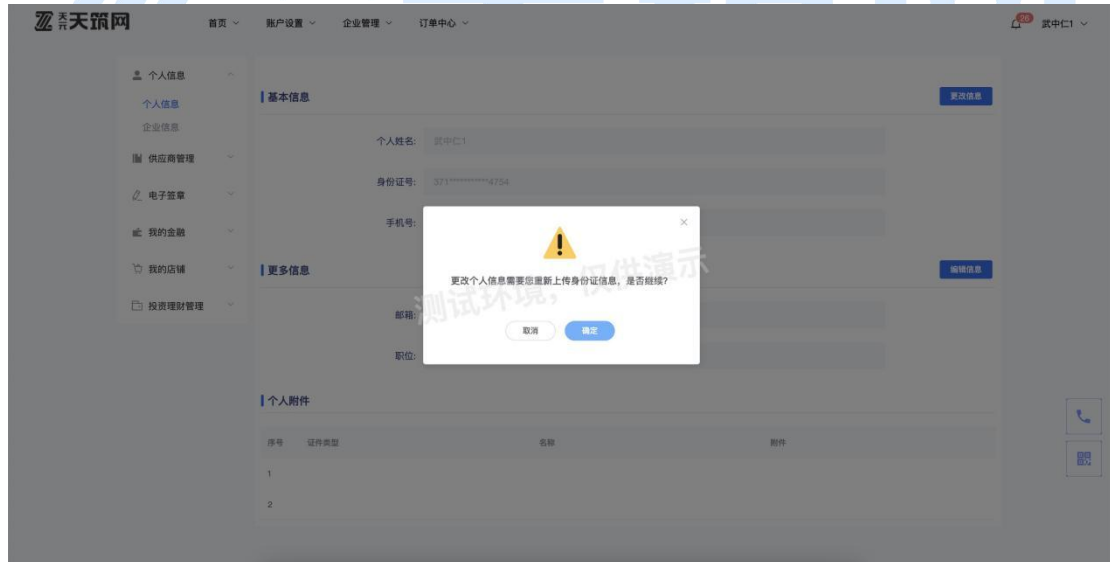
天筑网

首页 账户设置 企业管理 订单中心

26 武中仁1

个人信息
个人信息
企业信息
供应商管理
电子签章
我的金融
我的店铺
投资理财管理

基本信息
更改信息

个人姓名: 武中仁1
身份证号: 371**********4754
手机号:

更多信息
编辑信息

邮箱:
职位:

更改个人信息需要您重新上传身份证信息，是否继续?
取消 确定

测试环境，仅供演示

个人附件

| 序号 | 证件类型 | 名称 | 附件 |
|---|---|---|---|
| 1 | | | |
| 2 | | | |